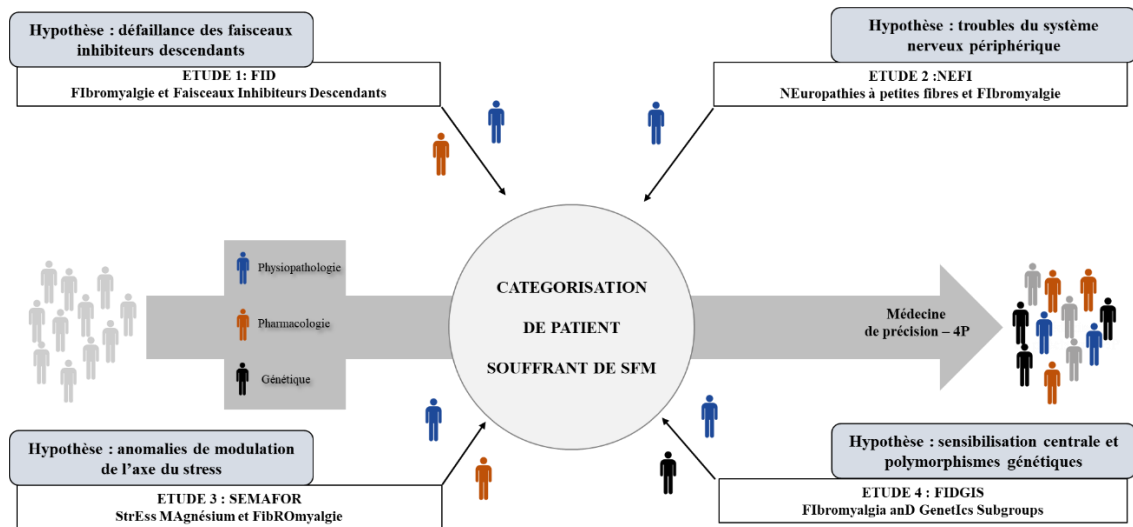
Hypothèse : défaillance des faisceaux inhibiteurs descendants

ETUDE 1: FID
FIbromyalgie et Faisceaux Inhibiteurs Descendants

Hypothèse : troubles du système nerveux périphérique

ETUDE 2 :NEFI
NEuropathies à petites fibres et FIbromyalgie

Physiopathologie

Pharmacologie

Génétique

CATEGORISATION
DE PATIENT
SOUFFRANT DE SFM

Médecine de précision – 4P

Hypothèse : anomalies de modulation de l'axe du stress

ETUDE 3 : SEMAFOR
StrEss MAgnésium et FibROmyalgie

Hypothèse : sensibilisation centrale et polymorphismes génétiques

ETUDE 4 : FIDGIS
FIbromyalgia anD GenetIcs Subgroups